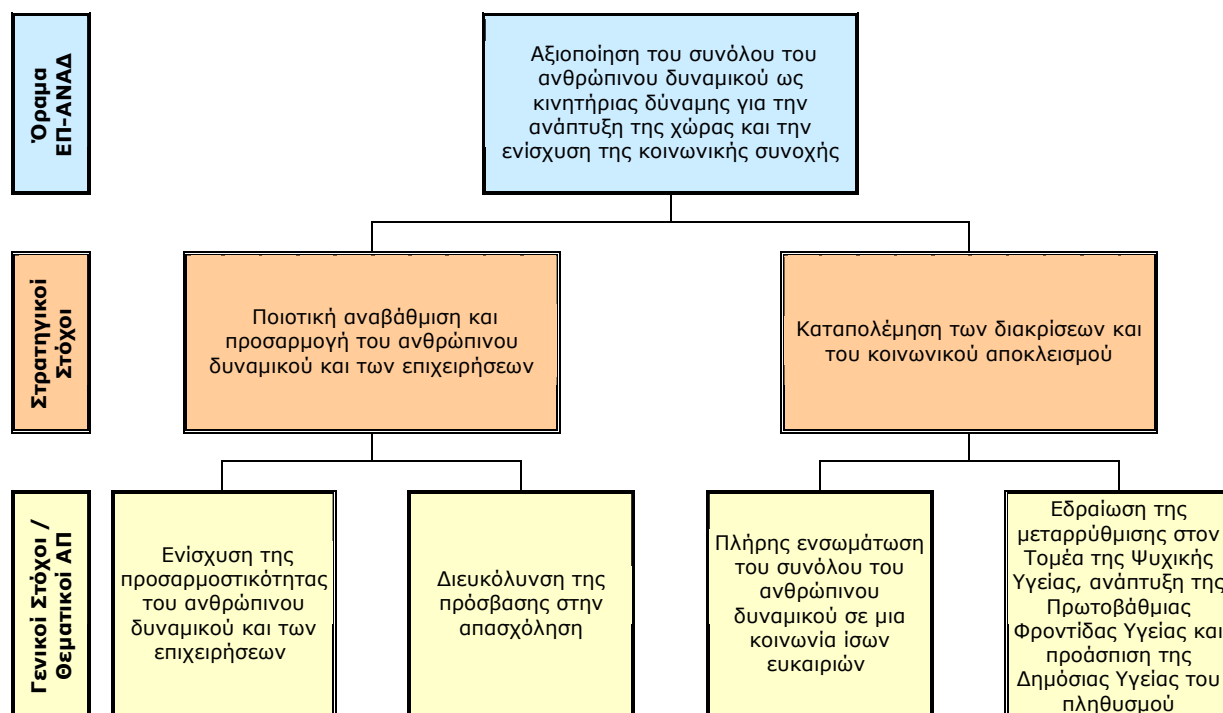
Όραμα ΕΠ-ΑΝΑΔ

Αξιοποίηση του συνόλου του ανθρώπινου δυναμικού ως κινητήριας δύναμης για την ανάπτυξη της χώρας και την ενίσχυση της κοινωνικής συνοχής

Στρατηγικοί Στόχοι

Ποιοτική αναβάθμιση και προσαρμογή του ανθρώπινου δυναμικού και των επιχειρήσεων

Καταπολέμηση των διακρίσεων και του κοινωνικού αποκλεισμού

Γενικοί Στόχοι / Θεματικοί ΑΠ

Ενίσχυση της προσαρμοστικότητας του ανθρώπινου δυναμικού και των επιχειρήσεων

Διευκόλυνση της πρόσβασης στην απασχόληση

Πλήρης ενσωμάτωση του συνόλου του ανθρώπινου δυναμικού σε μια κοινωνία ίσων ευκαιριών

Εδραίωση της μεταρρύθμισης στον Τομέα της Ψυχικής Υγείας, ανάπτυξη της Πρωτοβάθμιας Φροντίδας Υγείας και προάσπιση της Δημόσιας Υγείας του πληθυσμού